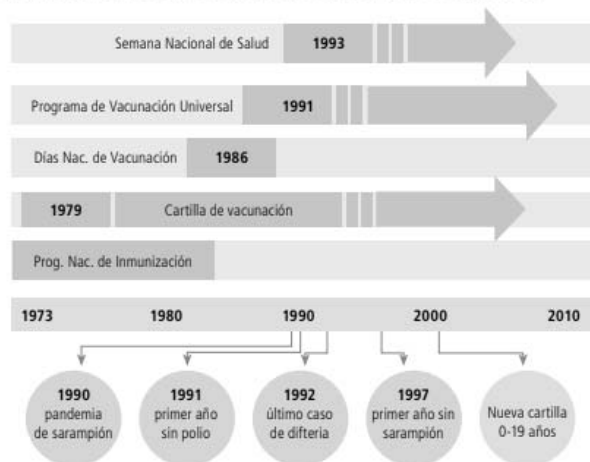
Semana Nacional de Salud 1993

Programa de Vacunación Universal 1991

Días Nac. de Vacunación 1986

1979 Cartilla de vacunación

Prog. Nac. de Inmunización

1973 1980 1990 2000 2010

1990 pandemia de sarampión

1991 primer año sin polio

1992 último caso de difteria

1997 primer año sin sarampión

Nueva cartilla 0-19 años